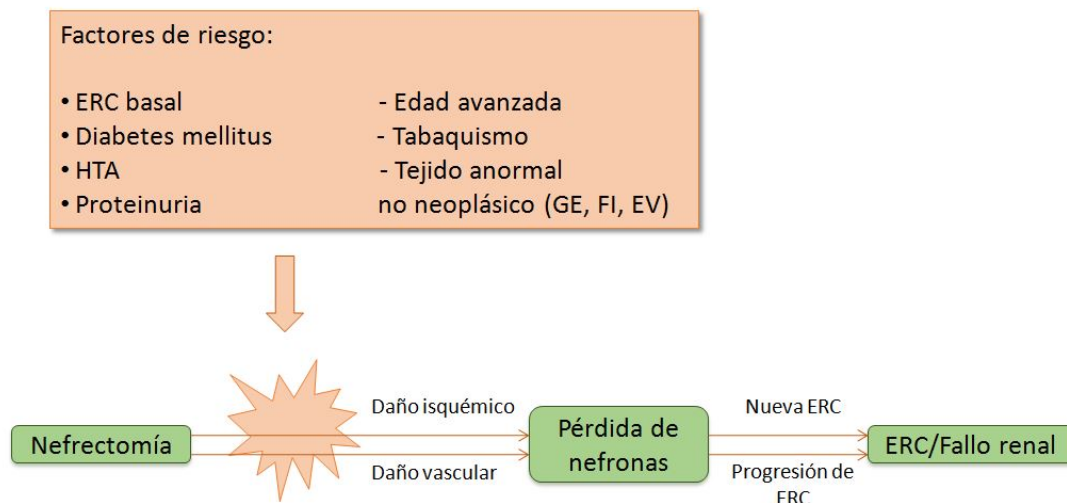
Factores de riesgo:

• ERC basal
• Diabetes mellitus
• HTA
• Proteinuria

- Edad avanzada
- Tabaquismo
- Tejido anormal no neoplásico (GE, FI, EV)

Nefrectomía

Daño isquémico

Daño vascular

Pérdida de nefronas

Nueva ERC

Progresión de ERC

ERC/Fallo renal